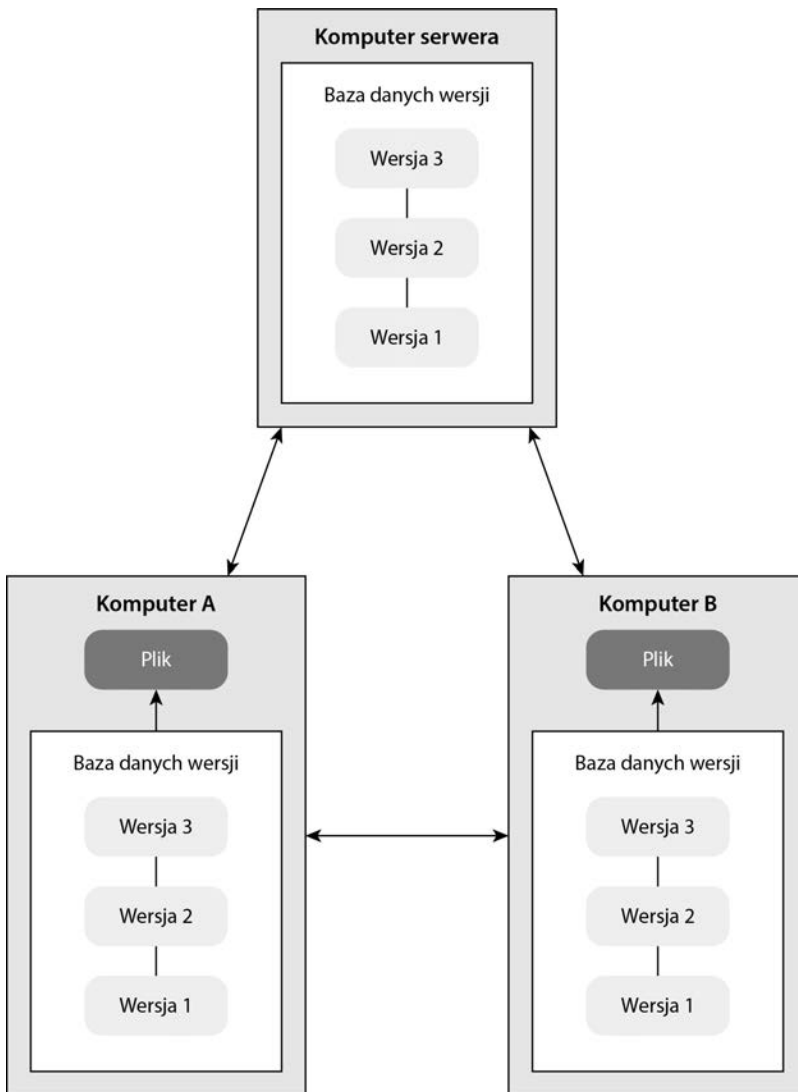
Komputer serwera

Baza danych wersji

Wersja 3

Wersja 2

Wersja 1

Komputer A

Plik

Baza danych wersji

Wersja 3

Wersja 2

Wersja 1

Komputer B

Plik

Baza danych wersji

Wersja 3

Wersja 2

Wersja 1